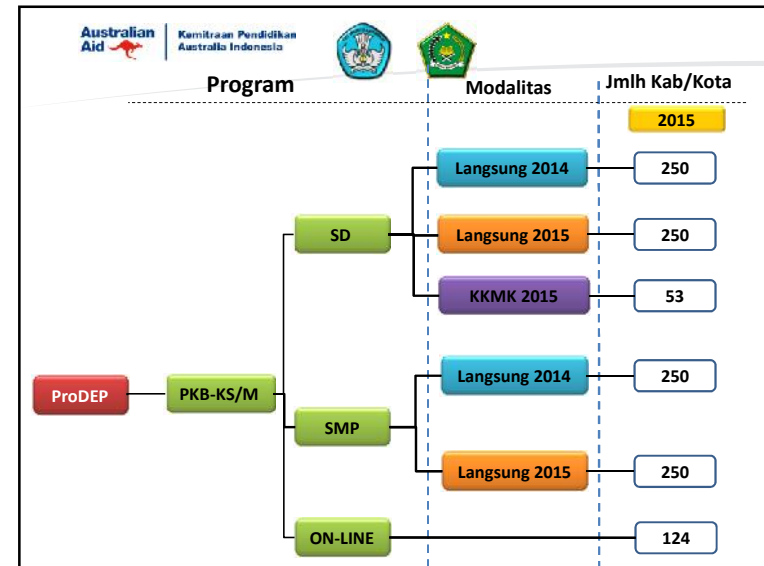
Australian Aid

Kemitraan Pendidikan Australia Indonesia

Program

Modalitas

Jmlh Kab/Kota

2015

ProDEP

PKB-KS/M

SD

Langsung 2014

250

Langsung 2015

250

KKMK 2015

53

SMP

Langsung 2014

250

Langsung 2015

250

ON-LINE

124